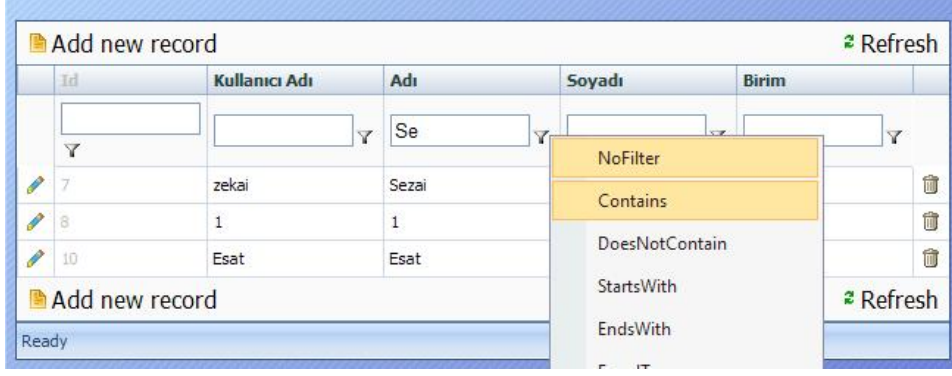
Add new record

Refresh

| | Id | Kullanıcı Adı | Adı | Soyadı | Birim | |
|---|---|---|---|---|---|---|
| | | | Se | | | |
| | 7 | zekai | Sezai | | | |
| | 8 | 1 | 1 | | | |
| | 10 | Esat | Esat | | | |

NoFilter
Contains
DoesNotContain
StartsWith
EndsWith
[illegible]

Add new record

Refresh

Ready